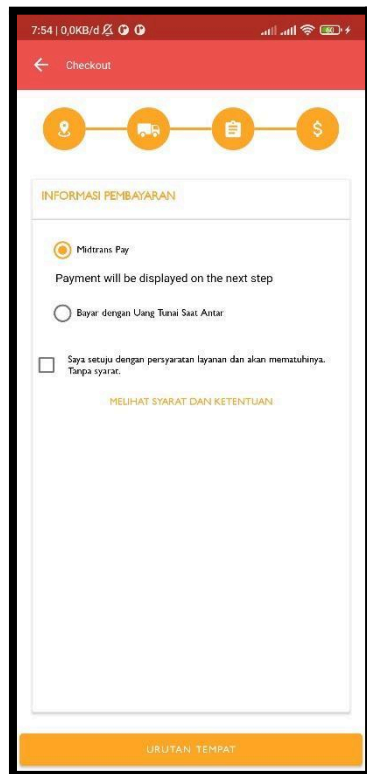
7:54 | 0,0KB/d

Checkout

INFORMASI PEMBAYARAN

Midtrans Pay

Payment will be displayed on the next step

Bayar dengan Uang Tunai Saat Antar

Saya setuju dengan persyaratan layanan dan akan mematuhinya. Tanpa syarat.

MELIHAT SYARAT DAN KETENTUAN

URUTAN TEMPAT